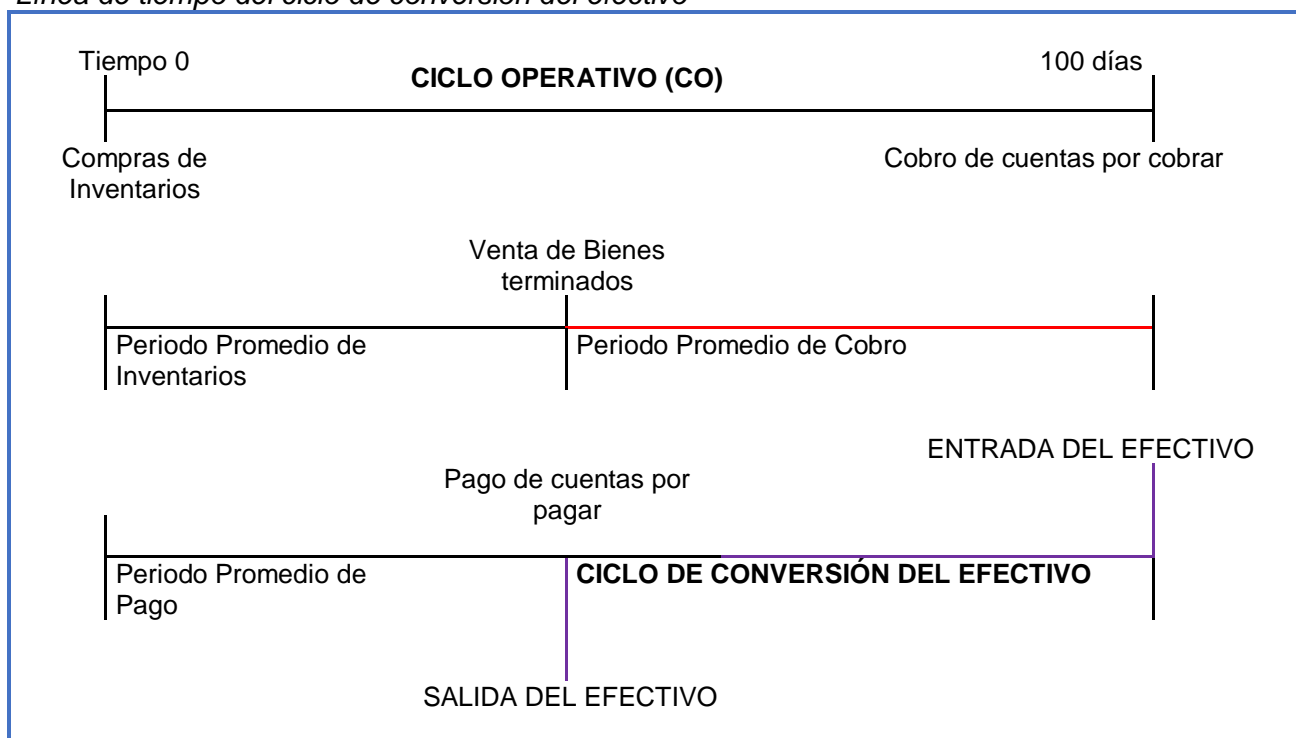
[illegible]

Tiempo 0

CICLO OPERATIVO (CO)

100 días

Compras de Inventarios

Cobro de cuentas por cobrar

Venta de Bienes terminados

Periodo Promedio de Inventarios

Periodo Promedio de Cobro

ENTRADA DEL EFECTIVO

Pago de cuentas por pagar

Periodo Promedio de Pago

CICLO DE CONVERSIÓN DEL EFECTIVO

SALIDA DEL EFECTIVO